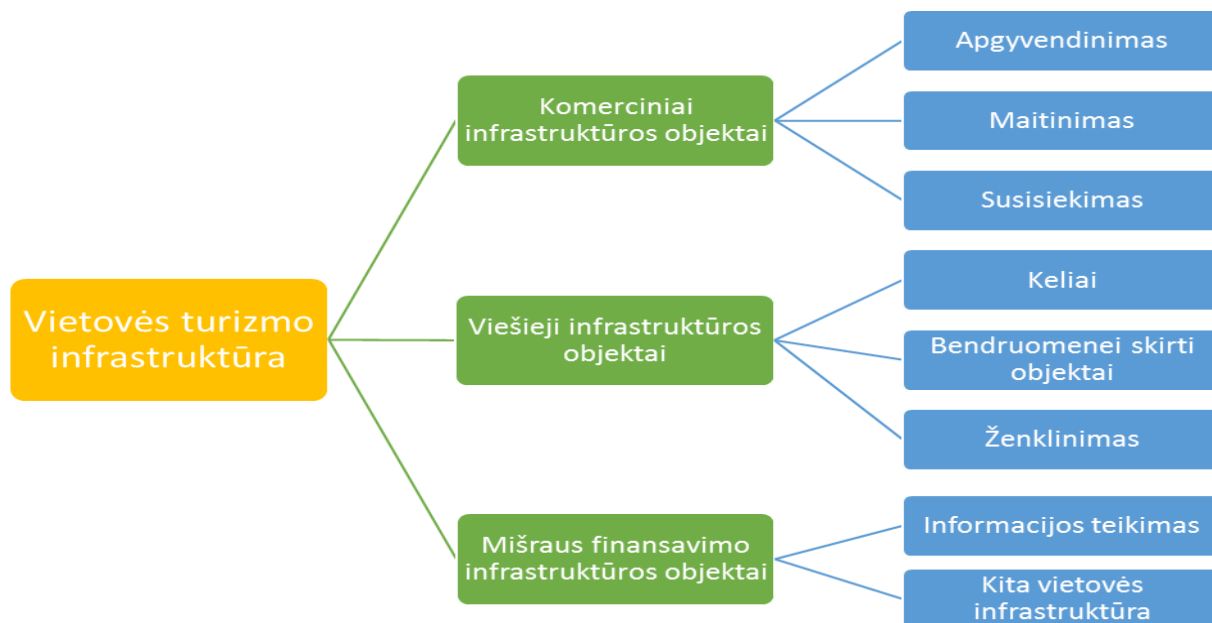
Vietovės turizmo infrastruktūra

Komerciniai infrastruktūros objektai

Apgyvendinimas

Maitinimas

Susisiekimas

Viešieji infrastruktūros objektai

Keliai

Bendruomenei skirti objektai

Ženklinimas

Mišraus finansavimo infrastruktūros objektai

Informacijos teikimas

Kita vietovės infrastruktūra